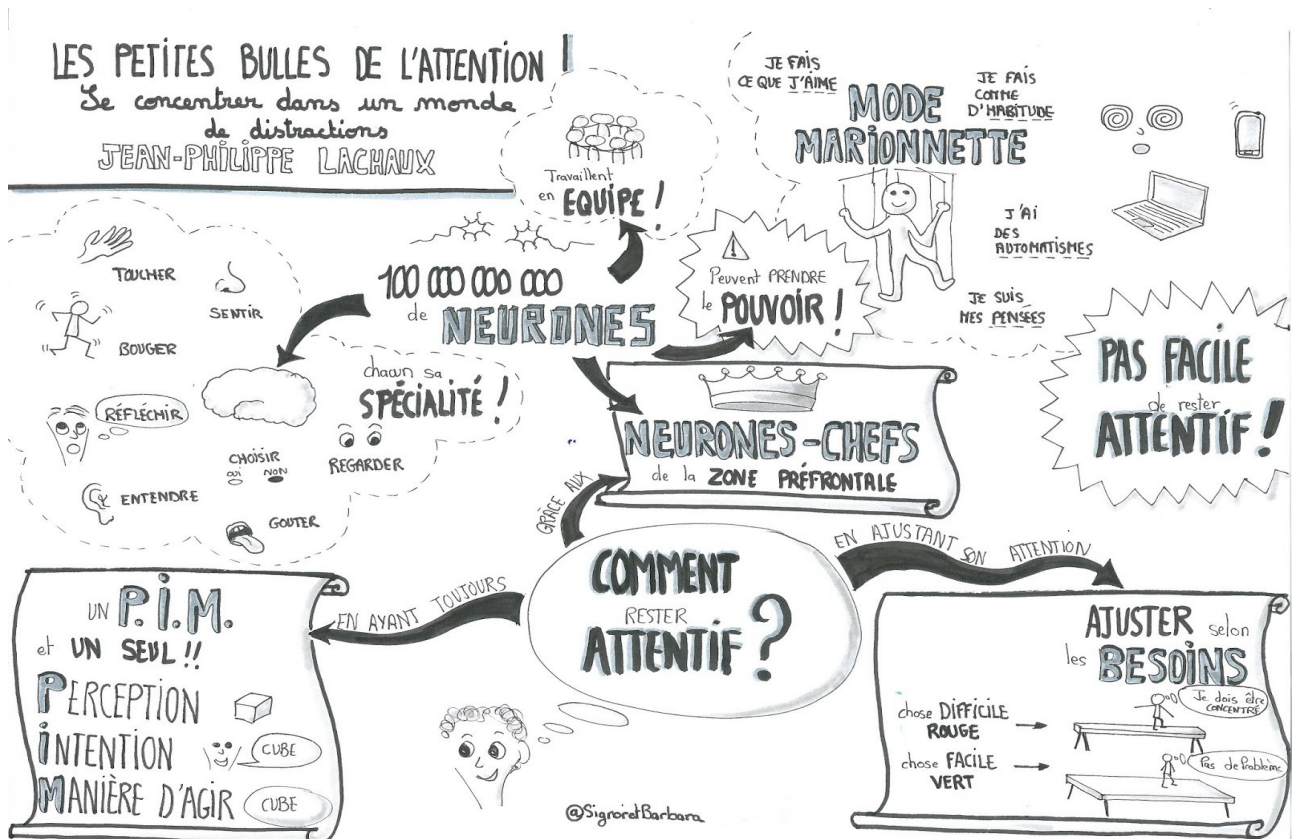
LES PETITES BULLES DE L'ATTENTION
Se concentrer dans un monde de distractions
JEAN-PHILIPPE LACHAUX

Travaillent en EQUIPE !

JE FAIS CE QUE J'AIME
JE FAIS COMME D'HABITUDE
MODE MARIONNETTE
J'AI DES AUTOMATISMES
JE SUIS MES PENSÉES

TOUCHER
SENTIR
BOUGER
RÉFLÉCHIR
CHOISIR oui NON
REGARDER
ENTENDRE
GOUTER

100 000 000 000 de NEURONES

Peuvent PRENDRE le POUVOIR !

chacun sa SPÉCIALITÉ !

NEURONES-CHEFS de la ZONE PRÉFRONTALE

PAS FACILE de rester ATTENTIF !

GRÂCE AUX

COMMENT RESTER ATTENTIF ?

EN AJUSTANT SON ATTENTION

EN AYANT TOUJOURS

UN P.I.M. et UN SEUL !!
PERCEPTION
INTENTION
MANIÈRE D'AGIR
CUBE
CUBE

AJUSTER selon les BESOINS
chose DIFFICILE ROUGE
chose FACILE VERT
Je dois être CONCENTRÉ
Pas de Problème

@SignoretBarbara